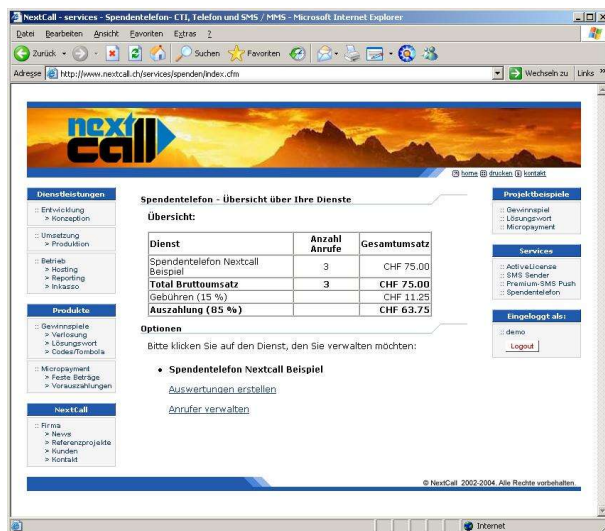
NextCall - services - Spendentelefon- CTI, Telefon und SMS / MMS - Microsoft Internet Explorer

Datei Bearbeiten Ansicht Favoriten Extras ?

Zurück Suchen Favoriten

Adresse http://www.nextcall.ch/services/spenden/index.cfm Wechseln zu Links »

next call

home drucken kontakt

Dienstleistungen

:: Entwicklung
> Konzeption

:: Umsetzung
> Produktion

:: Betrieb
> Hosting
> Reporting
> Inkasso

Produkte

:: Gewinnspiele
> Verlosung
> Lösungswort
> Codes/Tombola

:: Micropayment
> Feste Beträge
> Vorauszahlungen

NextCall

:: Firma
> News
> Referenzprojekte
> Kunden
> Kontakt

Spendentelefon - Übersicht über Ihre Dienste

Übersicht:

| Dienst | Anzahl Anrufe | Gesamtumsatz |
|---|---|---|
| Spendentelefon Nextcall Beispiel | 3 | CHF 75.00 |
| Total Bruttoumsatz | 3 | CHF 75.00 |
| Gebühren (15 %) | | CHF 11.25 |
| Auszahlung (85 %) | | CHF 63.75 |

Optionen

Bitte klicken Sie auf den Dienst, den Sie verwalten möchten:

• Spendentelefon Nextcall Beispiel

Auswertungen erstellen

Anrufer verwalten

Projektbeispiele

:: Gewinnspiel
:: Lösungswort
:: Micropayment

Services

:: ActiveLicense
:: SMS Sender
:: Premium-SMS Push
:: Spendentelefon

Eingeloggt als:

:: demo

Logout

© NextCall 2002-2004. Alle Rechte vorbehalten.

Internet